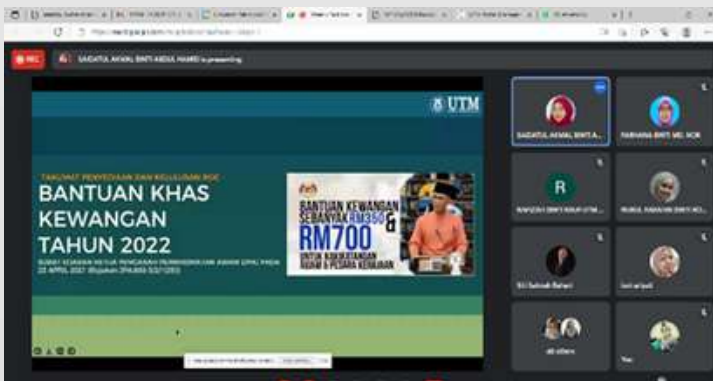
REC

SAIDATUL AKMAL BINTI ABDUL HAMID is presenting

UTM

TAKLIMAT PENYEDIAAN DAN KELULUSAN BGK

BANTUAN KHAS KEWANGAN TAHUN 2022

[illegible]

BANTUAN KEWANGAN SEBANYAK RM350 & RM700 UNTUK KAKITANGAN AWAM & PESARA KERAJAAN

SAIDATUL AKMAL BINTI A...

FARHANA BINTI MD. NOR

R

RAWIZAH BINTI NAUR UTM...

NURUL FAHADIN BINTI MD...

Siti Sabrah Bahari

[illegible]

48 others

You

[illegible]